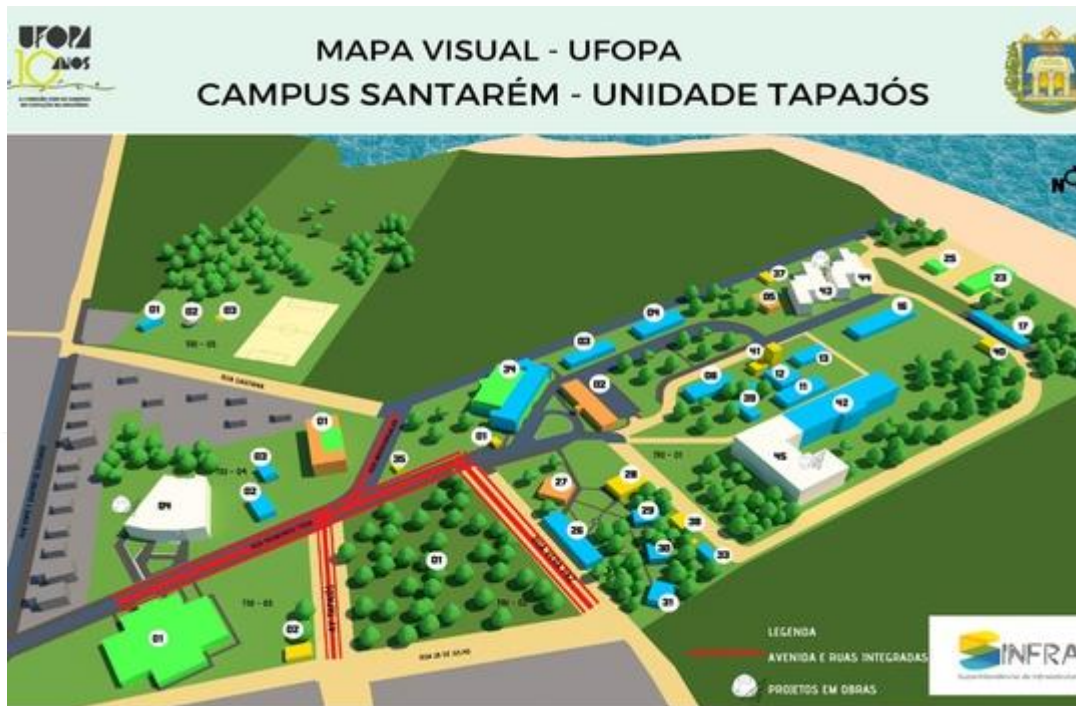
UFOPA 10 ANOS

MAPA VISUAL - UFOPA
CAMPUS SANTARÉM - UNIDADE TAPAJÓS

N

01 02 03
TRI - 03
RUA CASTANA
01
03
TRI - 04
02
04
35
01
TRI - 05
02
01
TRI - 02
34
01
02
03
04
05
37
43
44
25
23
16
17
40
41
13
12
11
06
39
42
TRI - 01
45
27
28
26
29
30
32
33
31
RUA 28 DE JULHO

LEGENDA
AVENIDA E RUAS INTEGRADAS
PROJETOS EM OBRAS

SINFRA
Superintendência de Infraestrutura